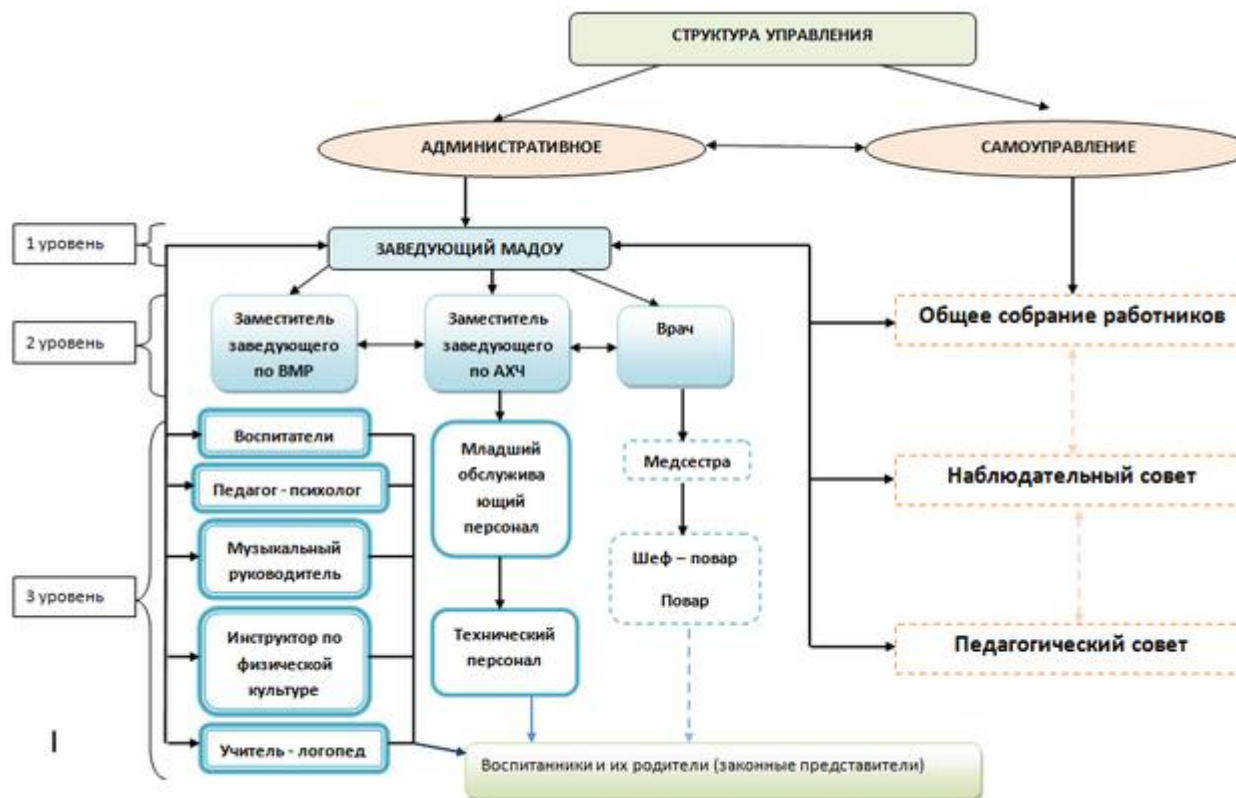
СТРУКТУРА УПРАВЛЕНИЯ

АДМИНИСТРАТИВНОЕ

САМОУПРАВЛЕНИЕ

1 уровень

ЗАВЕДУЮЩИЙ МАДОУ

2 уровень

Заместитель заведующего по ВМР

Заместитель заведующего по АХЧ

Врач

Общее собрание работников

3 уровень

Воспитатели

Педагог - психолог

Музыкальный руководитель

Инструктор по физической культуре

Учитель - логопед

Младший обслуживающий персонал

Технический персонал

Медсестра

Шеф – повар

Повар

Наблюдательный совет

Педагогический совет

I

Воспитанники и их родители (законные представители)